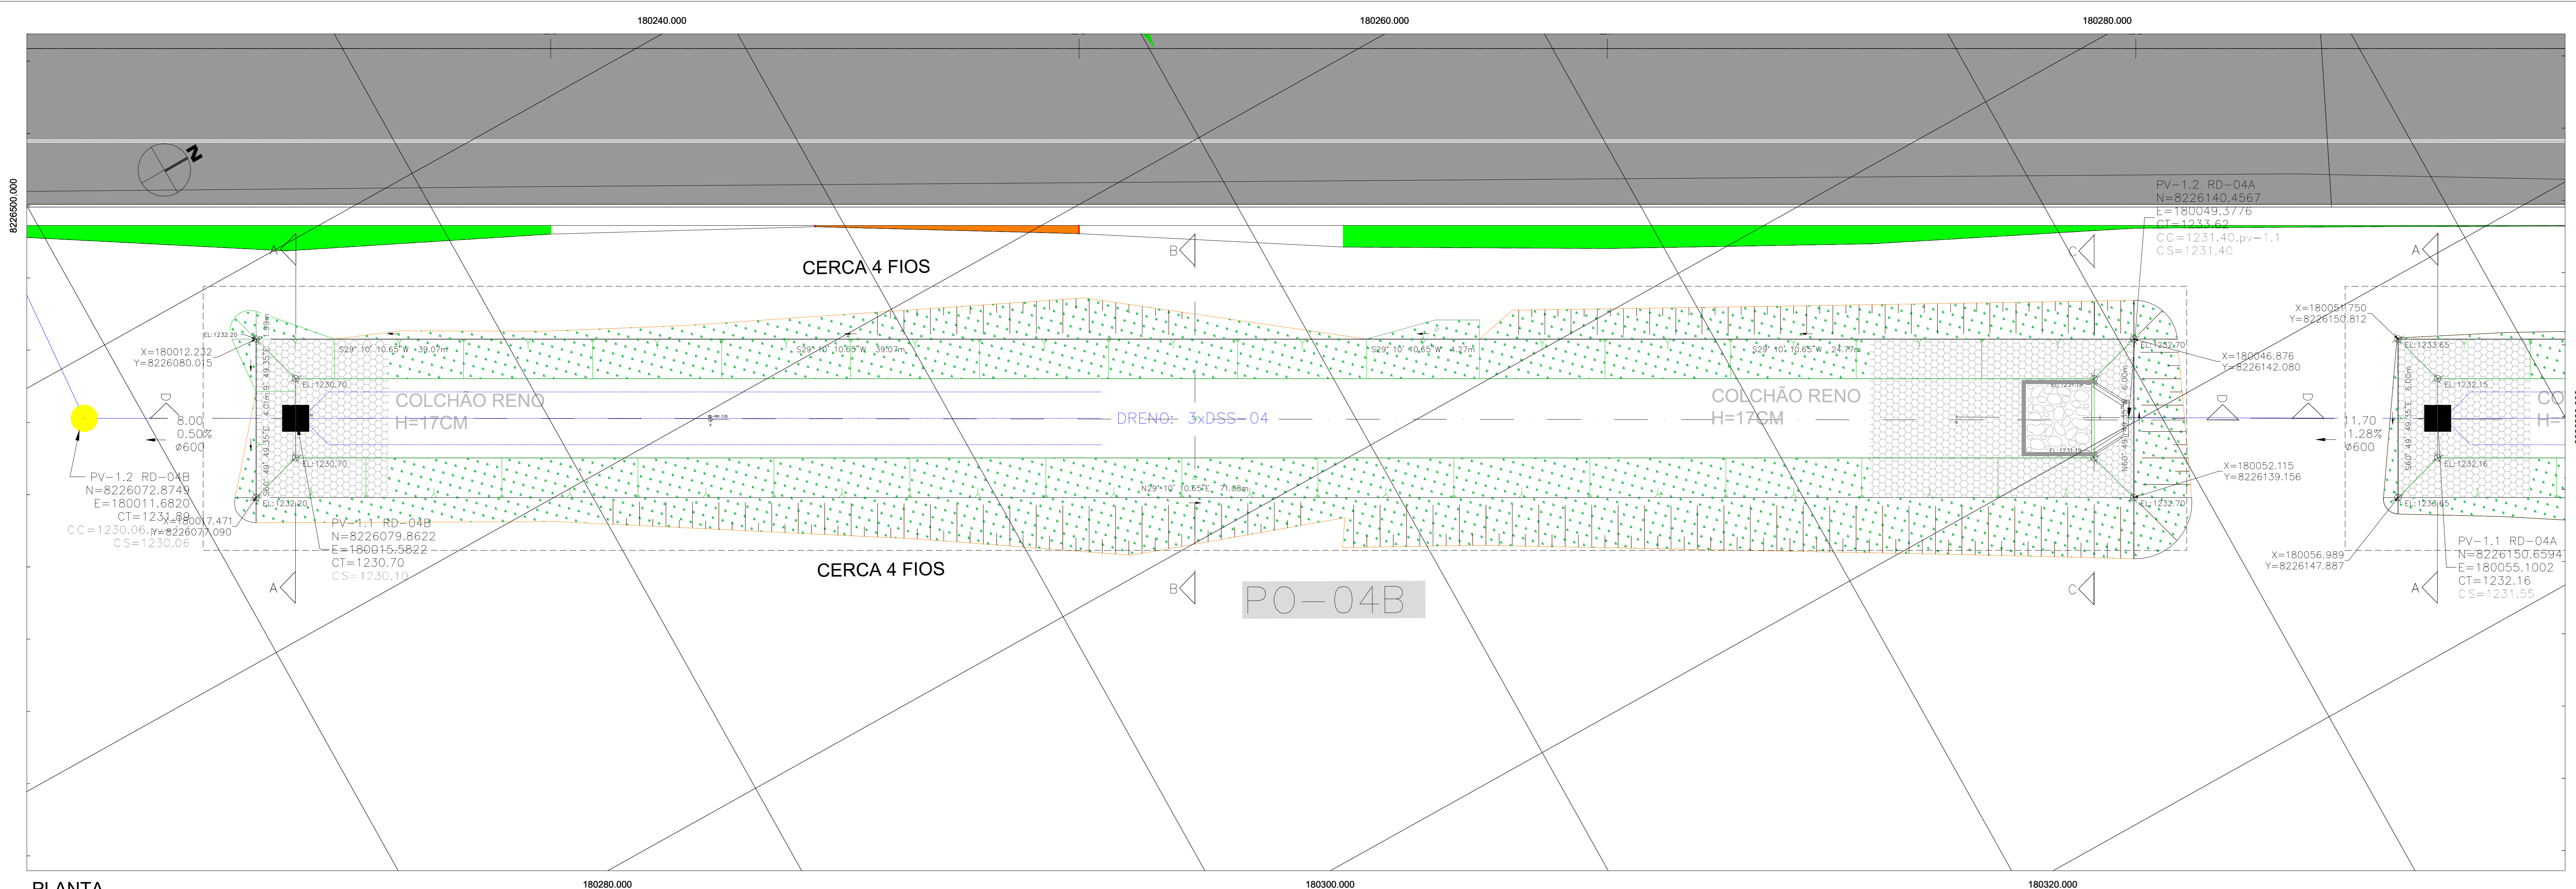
180240.000
180260.000
180280.000

8226500.000

N

PV-1.2 RD-04A
N=8226140.4567
E=180049.3776
CT=1233.62
CC=1231.40.pv=1.1
CS=1231.40

A
B
C
A

CERCA 4 FIOS

X=180051.750
Y=8226150.812

EL:1232.20
X=180012.232
Y=8226080.015

S29° 10' 10.65" W 39.07m
S29° 10' 10.65" W 39.07m
S29° 10' 10.65" W 4.27m
S29° 10' 10.65" W 24.77m

EL:1232.70
X=180046.876
Y=8226142.080

EL:1230.70
EL:1233.65
EL:1232.15

COLCHÃO RENO
H=17CM

8.00
0.50%
ø600

DRENO: 3xDSS-04

COLCHÃO RENO
H=17CM

1.70
1.28%
ø600

CO
H=

EL:1230.70
EL:1232.16

PV-1.2 RD-04B
N=8226072.8749
E=180011.6820
CT=1231.89
CC=1230.06
CS=1230.06

X=180017.471
Y=8226071.090

EL:1232.20

N29° 10' 10.65" E 71.88m

X=180052.115
Y=8226139.156

EL:1232.70
EL:1233.65

PV-1.1 RD-04B
N=8226079.8622
E=180015.5822
CT=1230.70
CS=1230.10

X=180056.989
Y=8226147.887

PV-1.1 RD-04A
N=8226150.6594
E=180055.1002
CT=1232.16
CS=1231.55

CERCA 4 FIOS

A
B
C
A

PO-04B

PLANTA
180280.000
180300.000
180320.000